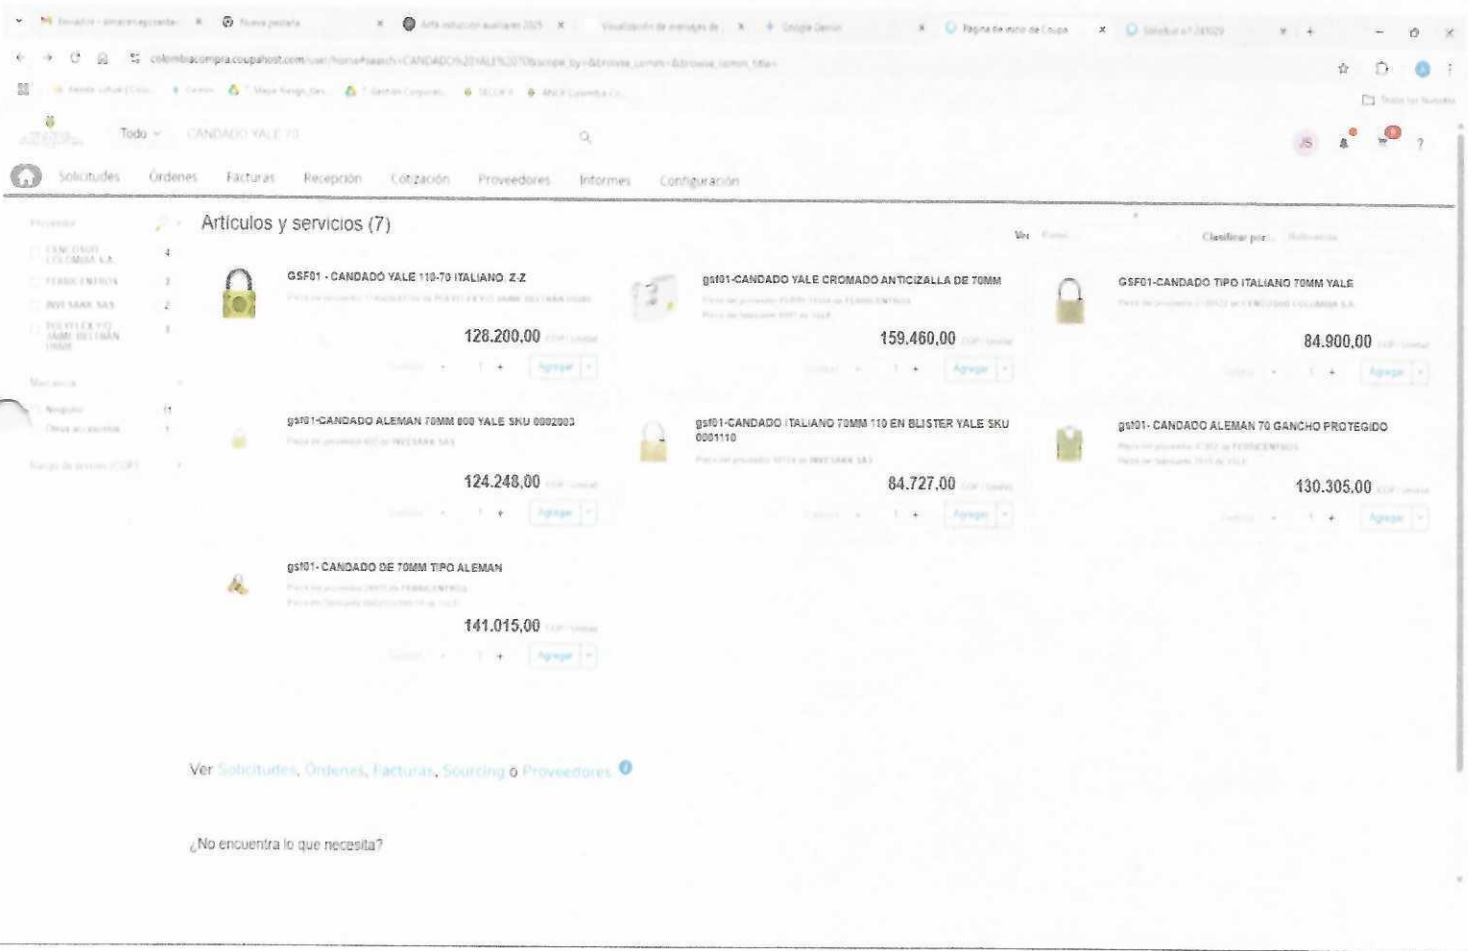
Nueva pestaña

Visualización de mensajes de

Google Gemini

Página de inicio de Coupa

colombiacompra.coupahost.com/user/home#search=CANDADO%20YALE%2070

Todo CANDADO YALE 70

JS

Solicitudes Órdenes Facturas Recepción Cotización Proveedores Informes Configuración

Proveedor

FERCONSTR COLOMBIA S.A. 4

FERRECENTROS 2

INVESAKK SAS 2

POLYTECKYO SAMI BELTRAN 1

Marca

Ninguno 6

Otros accesorios 1

Rango de precios (COP)

Artículos y servicios (7)

Ver

Clasificar por

GSF01 - CANDADO YALE 110-70 ITALIANO. Z-Z

128.200,00

Agregar

gsf01-CANDADO YALE CROMADO ANTICIZALLA DE 70MM

159.460,00

Agregar

GSF01-CANDADO TIPO ITALIANO 70MM YALE

84.900,00

Agregar

gsf01-CANDADO ALEMAN 70MM 600 YALE SKU 0002003

124.248,00

Agregar

gsf01-CANDADO ITALIANO 70MM 110 EN BLISTER YALE SKU 0001110

84.727,00

Agregar

gsf01- CANDADO ALEMAN 70 GANCHO PROTEGIDO

130.305,00

Agregar

gsf01- CANDADO DE 70MM TIPO ALEMAN

141.015,00

Agregar

Ver Solicitudes, Órdenes, Facturas, Sourcing o Proveedores

¿No encuentra lo que necesita?